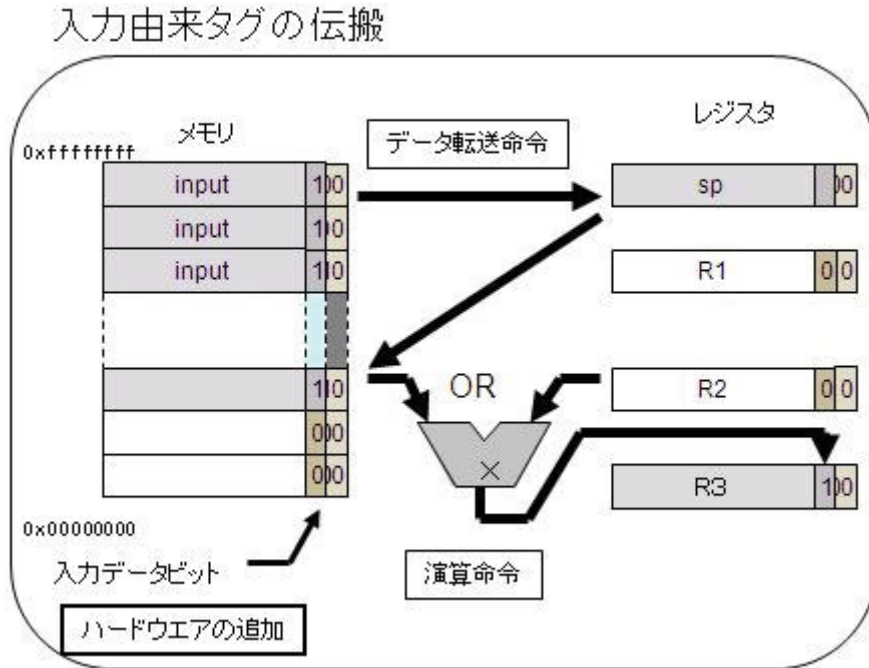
入力由来タグの伝搬

メモリ

0xffffffff

input 1 0

input 1 0

input 1 0

1 0

0 0

0 0

0x00000000

データ転送命令

レジスタ

sp 0

R1 0 0

R2 0 0

R3 1 0

OR

×

演算命令

入力データビット

ハードウエアの追加